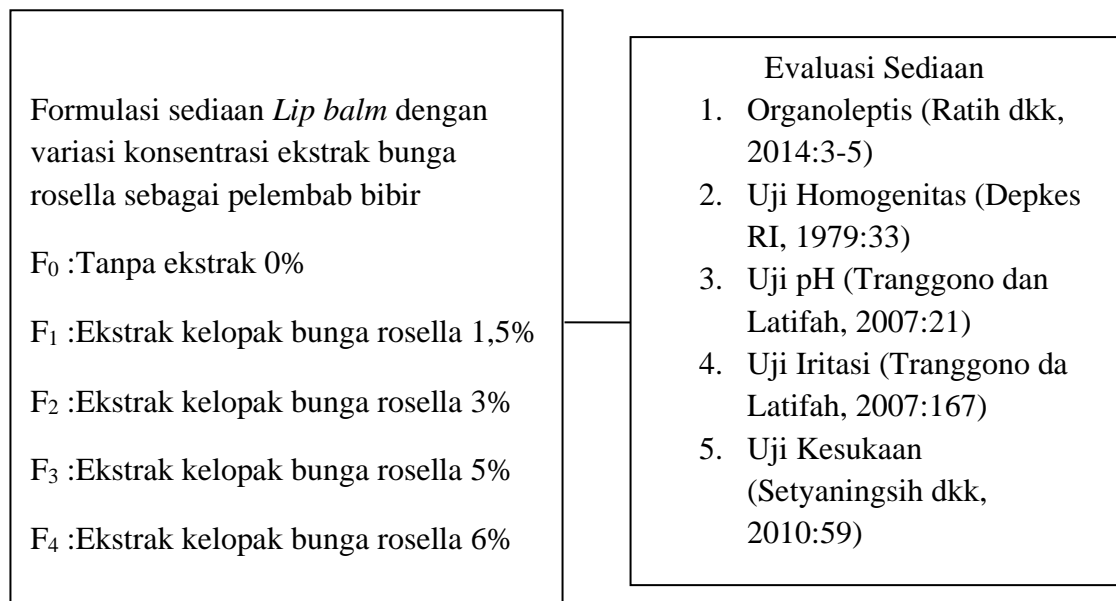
Formulasi sediaan *Lip balm* dengan variasi konsentrasi ekstrak bunga rosella sebagai pelembab bibir

$F_0$ :Tanpa ekstrak 0%

$F_1$ :Ekstrak kelopak bunga rosella 1,5%

$F_2$ :Ekstrak kelopak bunga rosella 3%

$F_3$ :Ekstrak kelopak bunga rosella 5%

$F_4$ :Ekstrak kelopak bunga rosella 6%

Evaluasi Sediaan

1. Organoleptis (Ratih dkk, 2014:3-5)
2. Uji Homogenitas (Depkes RI, 1979:33)
3. Uji pH (Tranggono dan Latifah, 2007:21)
4. Uji Iritasi (Tranggono da Latifah, 2007:167)
5. Uji Kesukaan (Setyaningsih dkk, 2010:59)